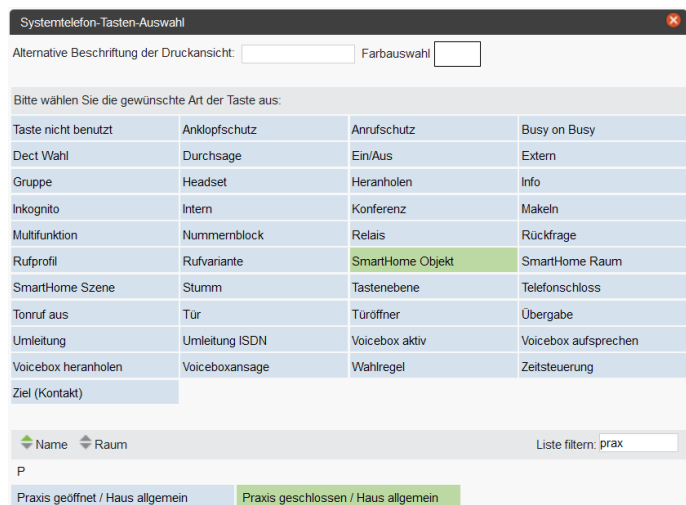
Systemtelefon-Tasten-Auswahl

Alternative Beschriftung der Druckansicht: Farbauswahl

Bitte wählen Sie die gewünschte Art der Taste aus:

| Taste nicht benutzt | Anklopfschutz | Anrufschutz | Busy on Busy |
|---|---|---|---|
| Dect Wahl | Durchsage | Ein/Aus | Extern |
| Gruppe | Headset | Heranholen | Info |
| Inkognito | Intern | Konferenz | Makeln |
| Multifunktion | Nummernblock | Relais | Rückfrage |
| Rufprofil | Rufvariante | SmartHome Objekt | SmartHome Raum |
| SmartHome Szene | Stumm | Tastenebene | Telefonschloss |
| Tonruf aus | Tür | Türöffner | Übergabe |
| Umleitung | Umleitung ISDN | Voicebox aktiv | Voicebox aufsprechen |
| Voicebox heranholen | Voiceboxansage | Wahlregel | Zeitsteuerung |
| Ziel (Kontakt) | | | |

Name Raum Liste filtern: prax

P

Praxis geöffnet / Haus allgemein Praxis geschlossen / Haus allgemein